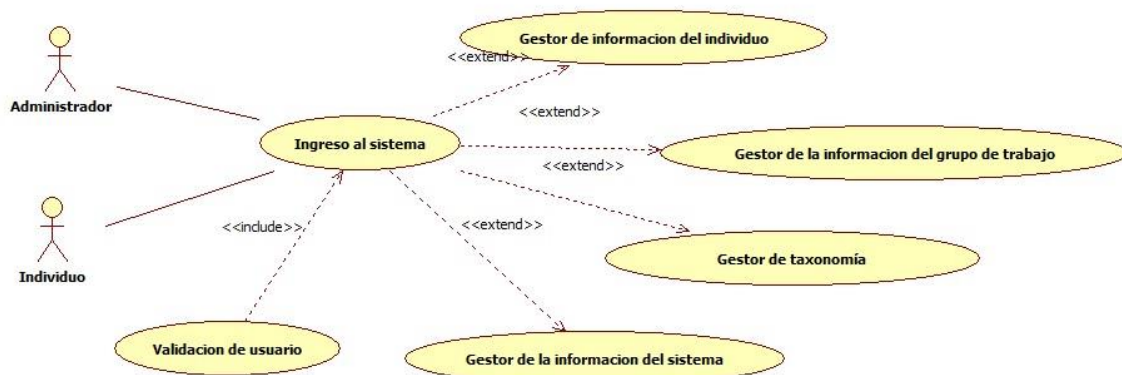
Administrador

Individuo

Gestor de informacion del individuo

<<extend>>

<<extend>>

Ingreso al sistema

Gestor de la informacion del grupo de trabajo

<<extend>>

<<include>>

<<extend>>

Gestor de taxonomía

Validacion de usuario

Gestor de la informacion del sistema